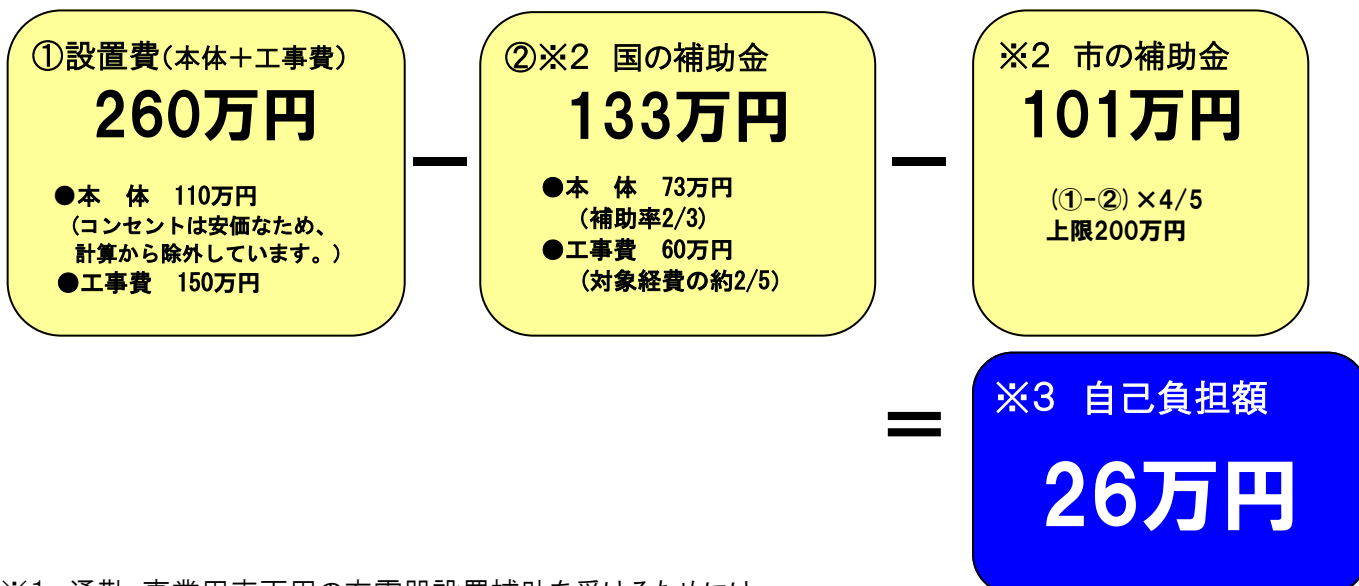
①設置費（本体＋工事費）
260万円

●本　体　110万円
（コンセントは安価なため、計算から除外しています。）
●工事費　150万円

－

②※2 国の補助金
133万円

●本　体　73万円
（補助率2/3）
●工事費　60万円
（対象経費の約2/5）

－

※2 市の補助金
101万円

(①－②) ×4/5
上限200万円

＝

※3 自己負担額
26万円

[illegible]